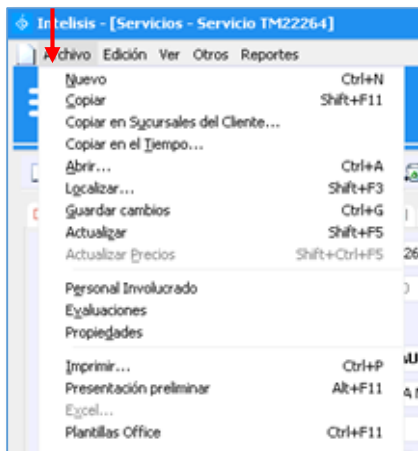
Intelisis - [Servicios - Servicio TM22264]

Archivo Edición Ver Otros Reportes

Nuevo Ctrl+N
Copiar Shift+F11
Copiar en Sucursales del Cliente...
Copiar en el Tiempo...
Abrir... Ctrl+A
Localizar... Shift+F3
Guardar cambios Ctrl+G
Actualizar Shift+F5
Actualizar Precios Shift+Ctrl+F5

Personal Involucrado
Evaluaciones
Propiedades

Imprimir... Ctrl+P
Presentación preliminar Alt+F11
Excel...
Plantillas Office Ctrl+F11